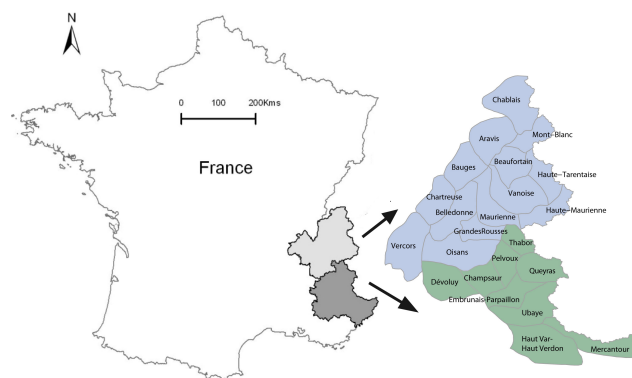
N

0 100 200Kms

France

Chablais
Aravis
Mont-Blanc
Bauges
Beaufortain
Haute-Tarentaise
Vanoise
Chartreuse
Belledonne
Maurienne
Haute-Maurienne
GrandesRousses
Vercors
Oisans
Thabor
Pelvoux
Queyras
Champsaur
Dévoluy
Embrunais-Parpaillon
Ubaye
Haut Var-Haut Verdon
Mercantour